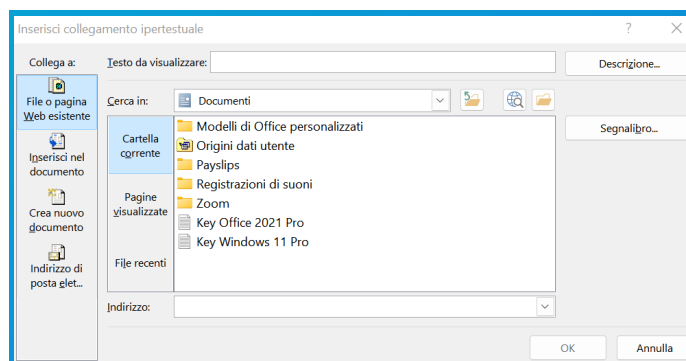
Inserisci collegamento ipertestuale

?

Collega a:

File o pagina Web esistente

Inserisci nel documento

Crea nuovo documento

Indirizzo di posta elet...

Testo da visualizzare:

Descrizione...

Cerca in:

Documenti

Cartella corrente

Pagine visualizzate

File recenti

Modelli di Office personalizzati
Origini dati utente
Payslips
Registrazioni di suoni
Zoom
Key Office 2021 Pro
Key Windows 11 Pro

Segnalibro...

Indirizzo:

OK

Annulla